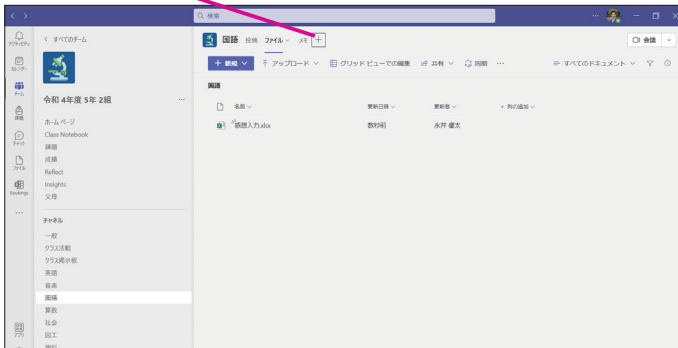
Q 検索

アクティビティ
カレンダー
チーム
課題
チャット
ファイル
Bookings
...
アプリ

< すべてのチーム

令和 4年度 5年 2組 ...

ホーム ページ
Class Notebook
課題
成績
Reflect
Insights
父母

チャネル
一般
クラス活動
クラス掲示板
英語
音楽
国語
算数
社会
図工

国語 投稿 ファイル ∨ メモ +

会議 ∨

+ 新規 ∨ アップロード ∨ グリッド ビューでの編集 共有 ∨ 同期 ...
すべてのドキュメント ∨

国語

| 名前 ∨ | 更新日時 ∨ | 更新者 ∨ | + 列の追加 ∨ |
|---|---|---|---|
| 感想入力.xlsx | 数秒前 | 永井 優太 | |